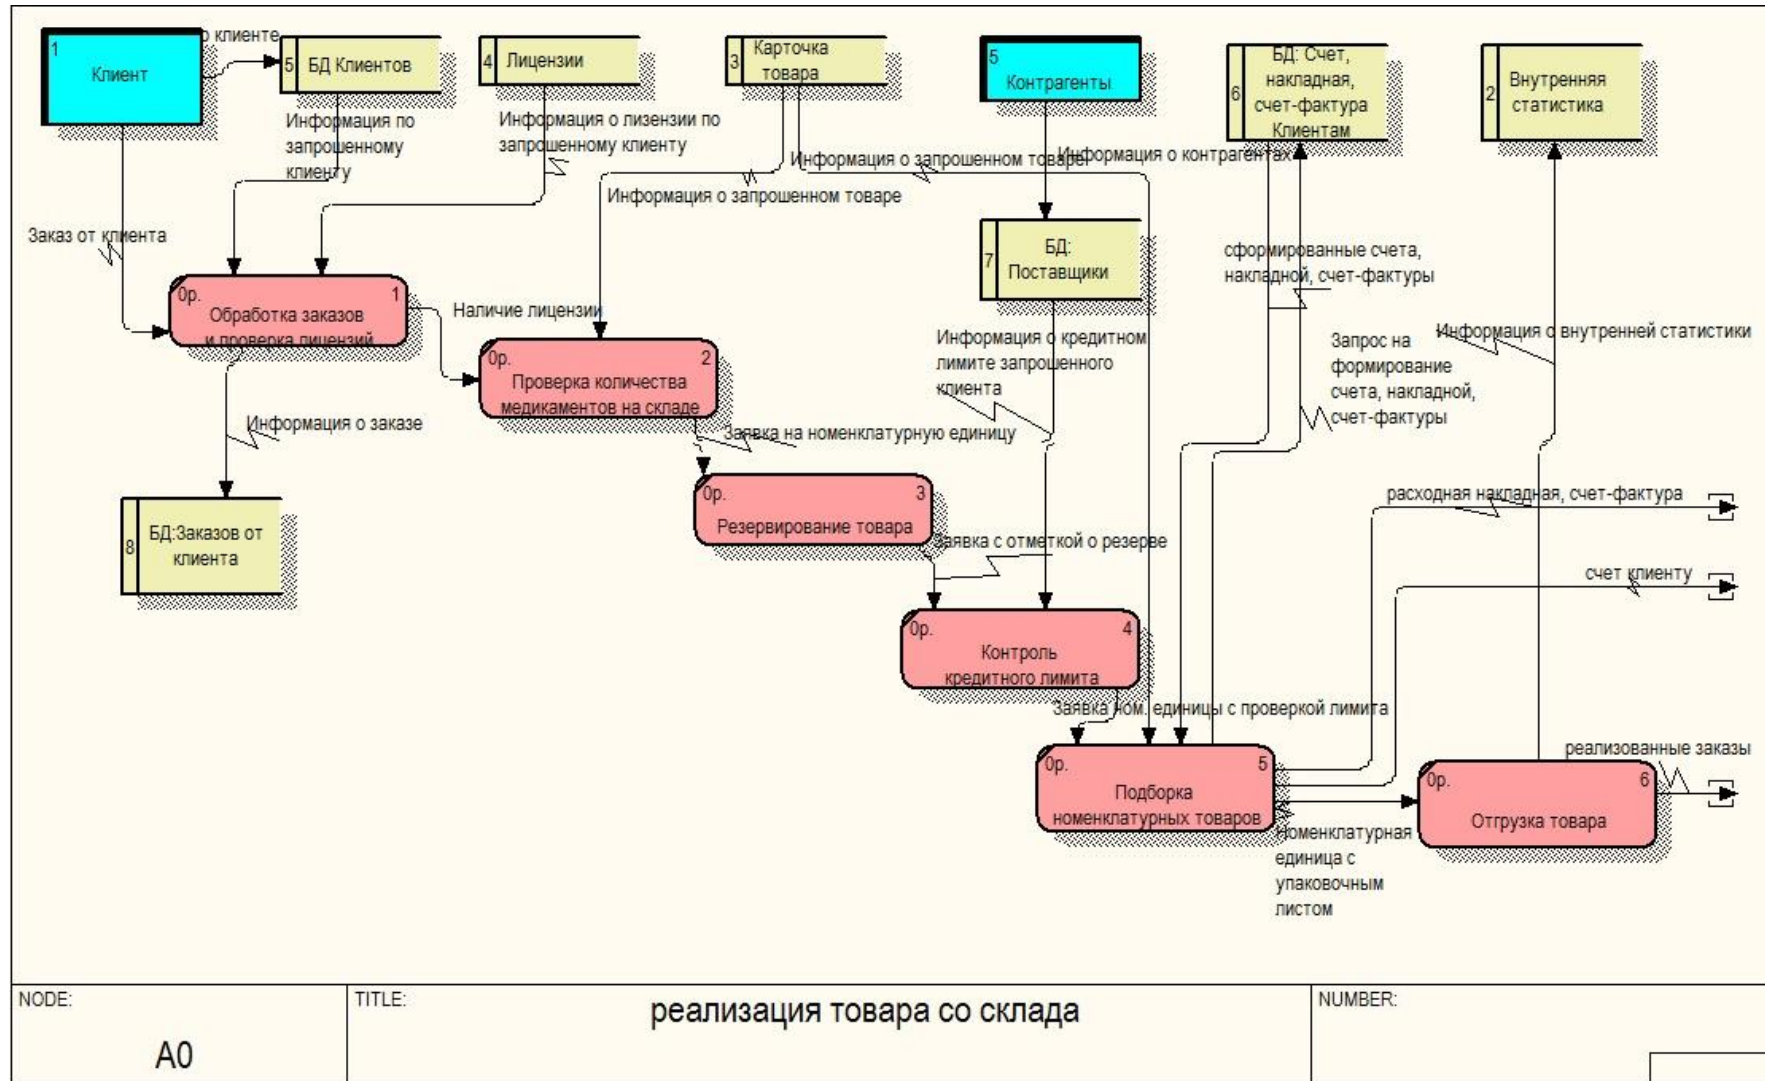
1
Клиент

о клиенте

5 БД Клиентов

4 Лицензии

3 Карточка товара

5
Контрагенты

6 БД: Счет, накладная, счет-фактура Клиентам

2 Внутренняя статистика

Информация по запрошенному клиенту

Информация о лизензии по запрошенному клиенту

Информация о запрошенном товаре

Информация о контрагентах

Информация о запрошенном товаре

Заказ от клиента

7 БД: Поставщики

сформированные счета, накладной, счет-фактуры

0р. 1
Обработка заказов и проверка лицензий

Наличие лицензии

Информация о кредитном лимите запрошенного клиента

Запрос на формирование счета, накладной, счет-фактуры

Информация о внутренней статистики

0р. 2
Проверка количества медикаментов на складе

Информация о заказе

Заявка на номенклатурную единицу

0р. 3
Резервирование товара

8 БД:Заказов от клиента

расходная накладная, счет-фактура

Заявка с отметкой о резерве

счет клиенту

0р. 4
Контроль кредитного лимита

Заявка ном. единицы с проверкой лимита

реализованные заказы

0р. 5
Подборка номенклатурных товаров

0р. 6
Отгрузка товара

Номенклатурная единица с упаковочным листом

NODE:
A0

TITLE:
реализация товара со склада

NUMBER: